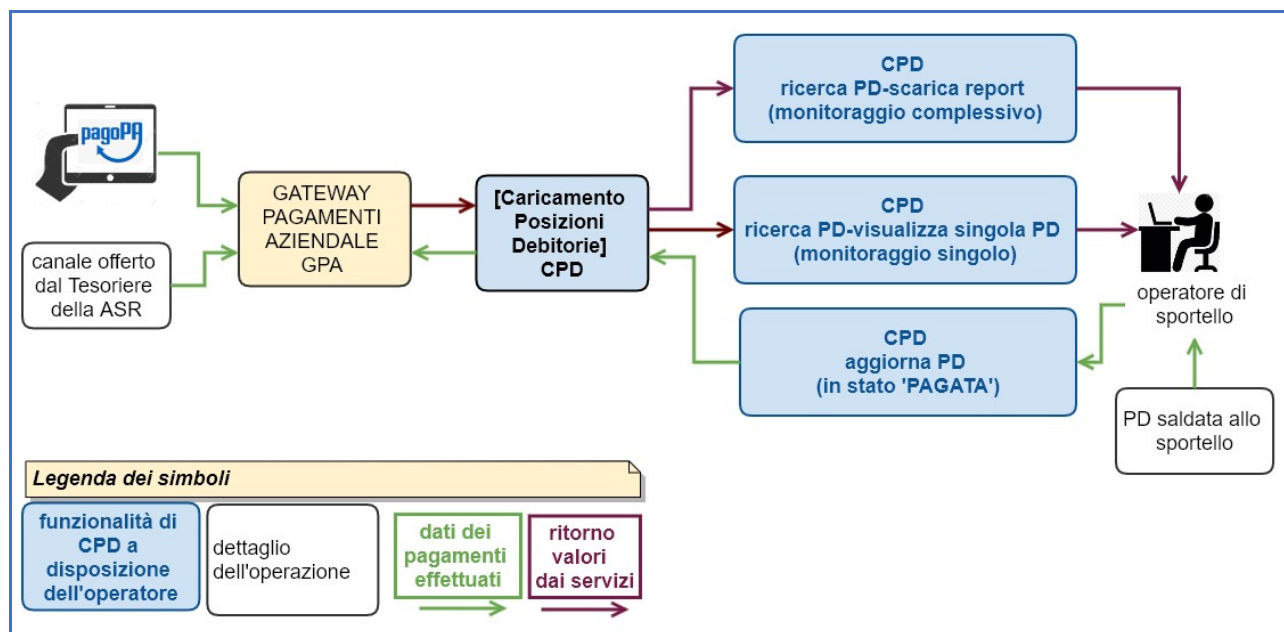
pagoPA

canale offerto dal Tesoriere della ASR

GATEWAY PAGAMENTI AZIENDALE GPA

[Caricamento Posizioni Debitorie] CPD

CPD ricerca PD-scarica report (monitoraggio complessivo)

CPD ricerca PD-visualizza singola PD (monitoraggio singolo)

CPD aggiorna PD (in stato 'PAGATA')

operatore di sportello

PD saldata allo sportello

Legenda dei simboli

funzionalità di CPD a disposizione dell'operatore

dettaglio dell'operazione

dati dei pagamenti effettuati

ritorno valori dai servizi